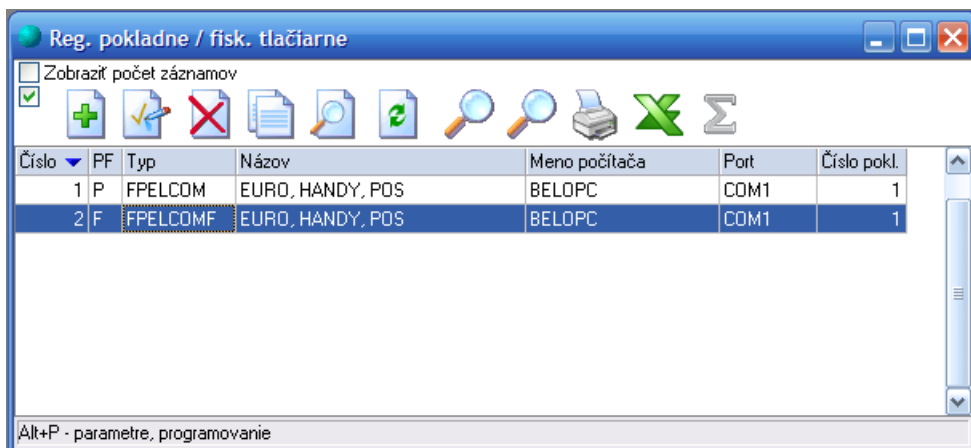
Reg. pokladne / fisk. tlačiarne

Zobraziť počet záznamov

| Číslo | PF | Typ | Názov | Meno počítača | Port | Číslo pokl. |
|---|---|---|---|---|---|---|
| 1 | P | FPELCOM | EURO, HANDY, POS | BELOPC | COM1 | 1 |
| 2 | F | FPELCOMF | EURO, HANDY, POS | BELOPC | COM1 | 1 |

Alt+P - parametre, programovanie